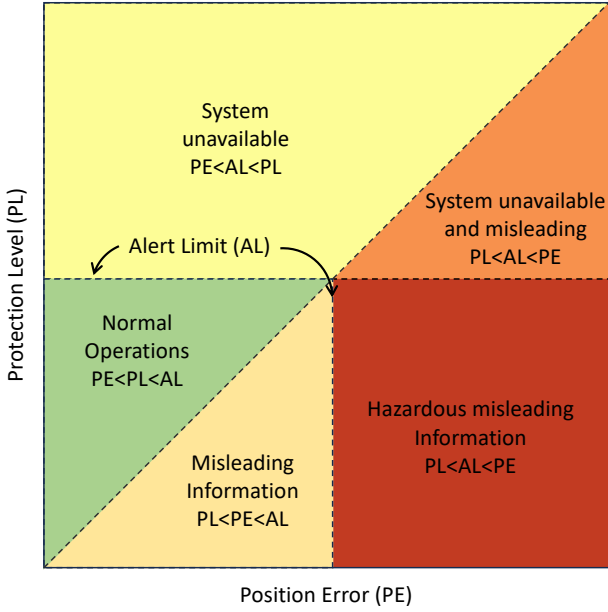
System unavailable
PE<AL<PL

System unavailable and misleading
PL<AL<PE

Alert Limit (AL)

Normal Operations
PE<PL<AL

Hazardous misleading Information
PL<AL<PE

Misleading Information
PL<PE<AL

Protection Level (PL)

Position Error (PE)